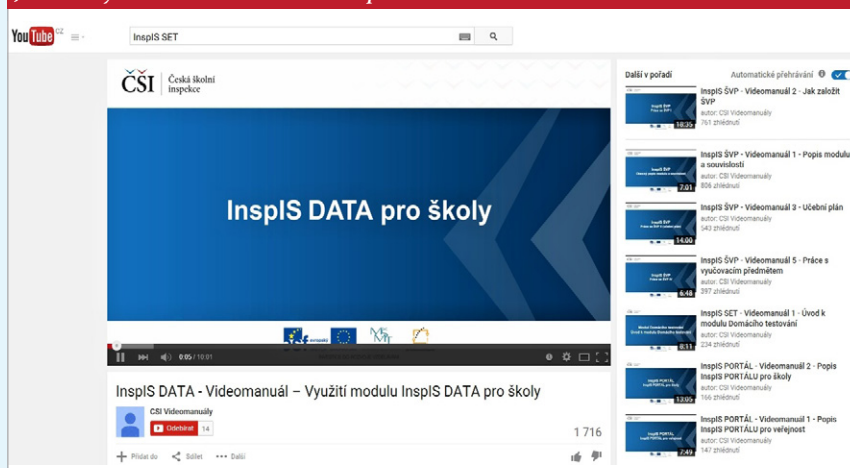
YouTube CZ

InspIS SET

ČŠI Česká školní inspekce

InspIS DATA pro školy

0:05 / 10:01

InspIS DATA - Videomanuál – Využití modulu InspIS DATA pro školy

CSI Videomanuály

Odebírat 14

1 716

Přidat do Sdílet Další

Další v pořadí

Automatické přehrávání

InspIS ŠVP - Videomanuál 2 - Jak založit ŠVP
autor: CSI Videomanuály
761 zhlédnutí
18:35

InspIS ŠVP - Videomanuál 1 - Popis modulu a souvislosti
autor: CSI Videomanuály
806 zhlédnutí
7:01

InspIS ŠVP - Videomanuál 3 - Učební plán
autor: CSI Videomanuály
543 zhlédnutí
14:00

InspIS ŠVP - Videomanuál 5 - Práce s vyučovacím předmětem
autor: CSI Videomanuály
397 zhlédnutí
6:48

InspIS SET - Videomanuál 1 - Úvod k modulu Domácího testování
autor: CSI Videomanuály
234 zhlédnutí
8:11

InspIS PORTÁL - Videomanuál 2 - Popis InspIS PORTÁLU pro školy
autor: CSI Videomanuály
166 zhlédnutí
13:05

InspIS PORTÁL - Videomanuál 1 - Popis InspIS PORTÁLU pro veřejnost
autor: CSI Videomanuály
147 zhlédnutí
7:49